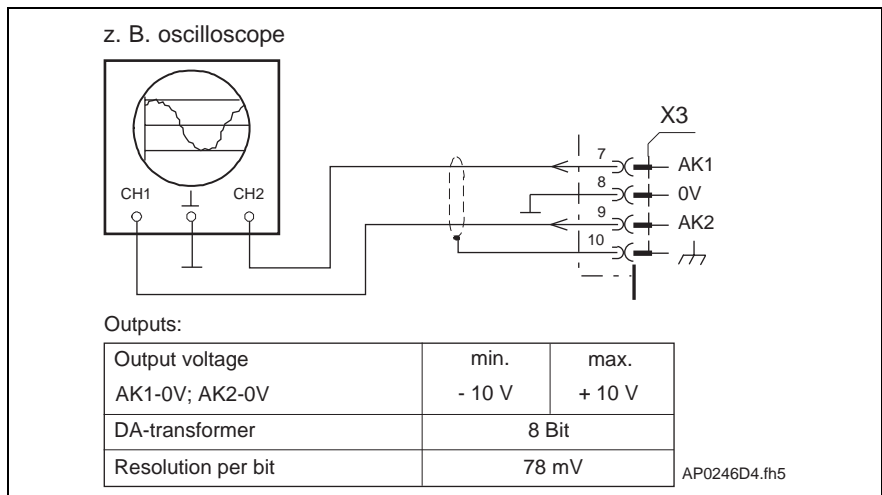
z. B. oscilloscope

CH1
CH2

X3
7
AK1
8
0V
9
AK2
10

Outputs:

| Output voltage | min. | max. |
|---|---|---|
| AK1-0V; AK2-0V | - 10 V | + 10 V |
| DA-transformer | 8 Bit | |
| Resolution per bit | 78 mV | |

AP0246D4.fh5